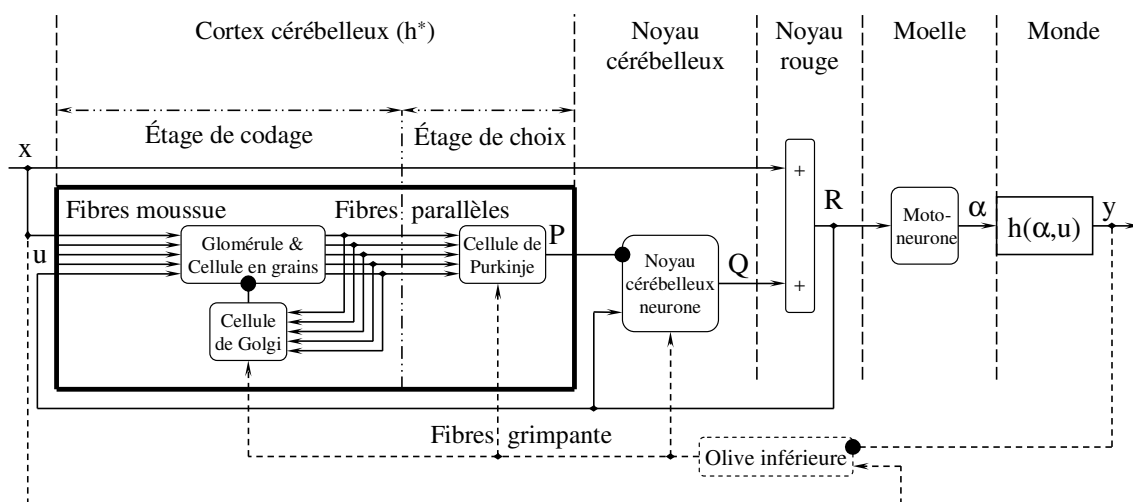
Cortex cérébelleux ($h^*$)

Noyau cérébelleux

Noyau rouge

Moelle

Monde

Étage de codage

Étage de choix

x

Fibres moussue

Fibres parallèles

u

Glomérule & Cellule en grains

Cellule de Purkinje

P

Cellule de Golgi

Noyau cérébelleux neurone

Q

+

+

R

Motoneurone

$\alpha$

$h(\alpha,u)$

y

Fibres grimpante

Olive inférieure